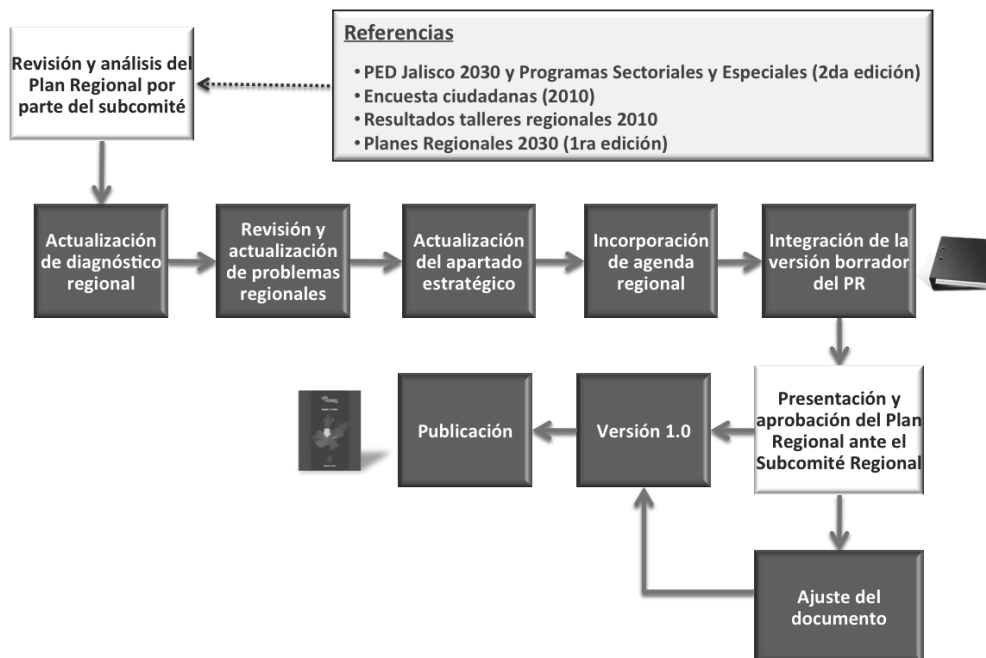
Revisión y análisis del Plan Regional por parte del subcomité

Referencias

• PED Jalisco 2030 y Programas Sectoriales y Especiales (2da edición)
• Encuesta ciudadanas (2010)
• Resultados talleres regionales 2010
• Planes Regionales 2030 (1ra edición)

Actualización de diagnóstico regional

Revisión y actualización de problemas regionales

Actualización del apartado estratégico

Incorporación de agenda regional

Integración de la versión borrador del PR

Presentación y aprobación del Plan Regional ante el Subcomité Regional

Versión 1.0

Publicación

Ajuste del documento